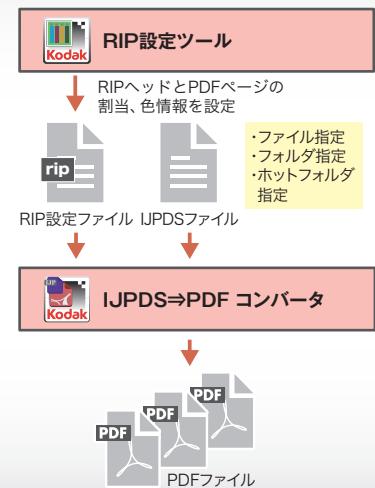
Kodak
RIP設定ツール

RIPヘッドとPDFページの割当、色情報を設定

rip

・ファイル指定
・フォルダ指定
・ホットフォルダ指定

RIP設定ファイル
IJPDSファイル

Kodak
IJPDS⇒PDF コンバータ

PDF
PDF
PDF
PDF
PDFファイル